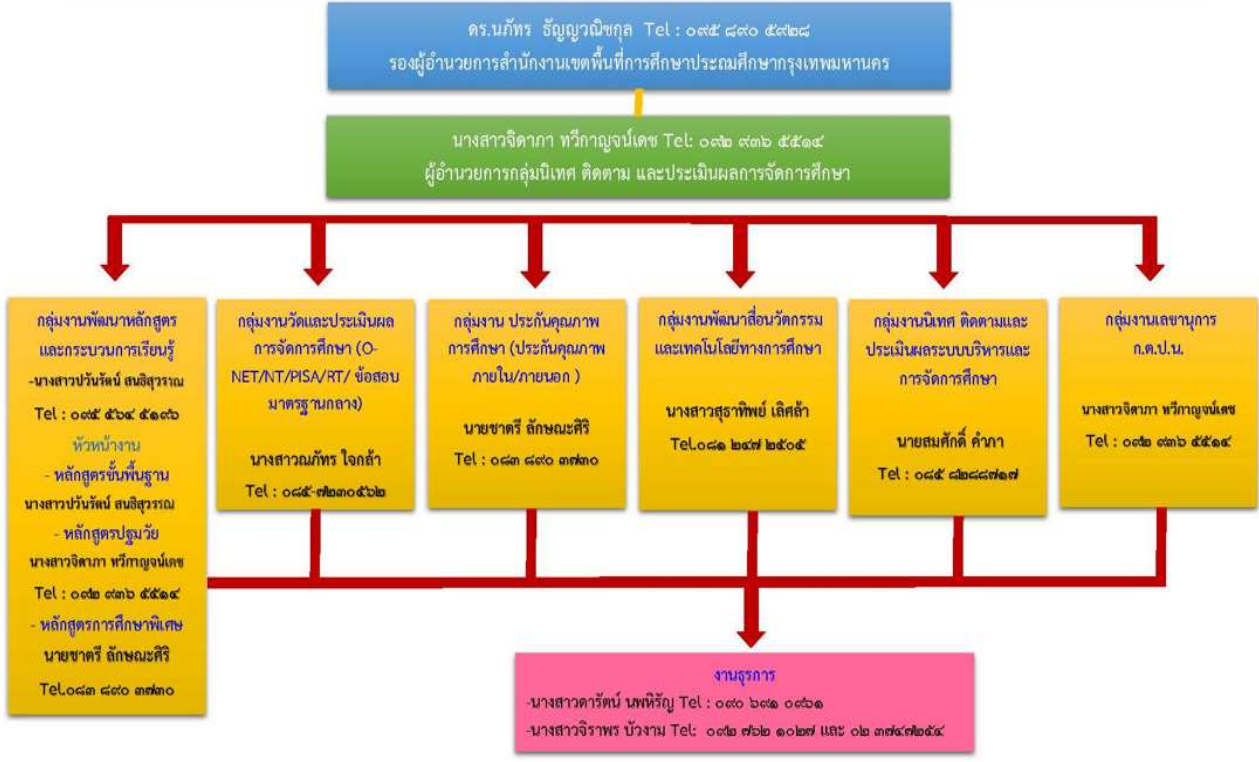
ดร.นภัทร ธัญญวณิชกุล Tel : ๐๙๕ ๘๙๐ ๕๙๒๘
รองผู้อำนวยการสำนักงานเขตพื้นที่การศึกษาประถมศึกษากรุงเทพมหานคร

นางสาวจิดาภา ทวีกาญจน์เดช Tel: ๐๙๒ ๙๓๖ ๕๕๑๙
ผู้อำนวยการกลุ่มนิเทศ ติดตาม และประเมินผลการจัดการศึกษา

กลุ่มงานพัฒนาหลักสูตรและกระบวนการเรียนรู้
-นางสาวปวันรัตน์ สนธิสุวรรณ
Tel : ๐๙๕ ๕๖๔ ๕๑๙๖
หัวหน้างาน
- หลักสูตรขั้นพื้นฐาน
นางสาวปวันรัตน์ สนธิสุวรรณ
- หลักสูตรปฐมวัย
นางสาวจิดาภา ทวีกาญจน์เดช
Tel : ๐๙๒ ๙๓๖ ๕๕๑๙
- หลักสูตรการศึกษาพิเศษ
นายชาตรี ลักษณะศิริ
Tel.๐๘๓ ๘๙๐ ๓๗๓๐

กลุ่มงานวัดและประเมินผลการจัดการศึกษา (O-NET/NT/PISA/RT/ ข้อสอบมาตรฐานกลาง)
นางสาวณภัทร ใจกล้า
Tel : ๐๘๕-๗๒๓๐๕๖๒

กลุ่มงาน ประกันคุณภาพการศึกษา (ประกันคุณภาพภายใน/ภายนอก )
นายชาตรี ลักษณะศิริ
Tel : ๐๘๓ ๘๙๐ ๓๗๓๐

กลุ่มงานพัฒนาสื่อนวัตกรรมและเทคโนโลยีทางการศึกษา
นางสาวสุธาทิพย์ เลิศล้ำ
Tel.๐๘๑ ๒๔๗ ๒๕๐๕

กลุ่มงานนิเทศ ติดตามและประเมินผลระบบบริหารและการจัดการศึกษา
นายสมศักดิ์ คำภา
Tel : ๐๘๕ ๘๒๘๘๙๑๗

กลุ่มงานเลขานุการ ก.ต.ป.น.
นางสาวจิดาภา ทวีกาญจน์เดช
Tel : ๐๙๒ ๙๓๖ ๕๕๑๙

งานธุรการ
-นางสาวดารัตน์ นพหิรัญ Tel : ๐๙๐ ๖๗๑ ๐๙๖๑
-นางสาวจิราพร บัวงาม Tel: ๐๙๒ ๗๖๒ ๑๐๒๗ และ ๐๒ ๓๗๔๗๒๕๔